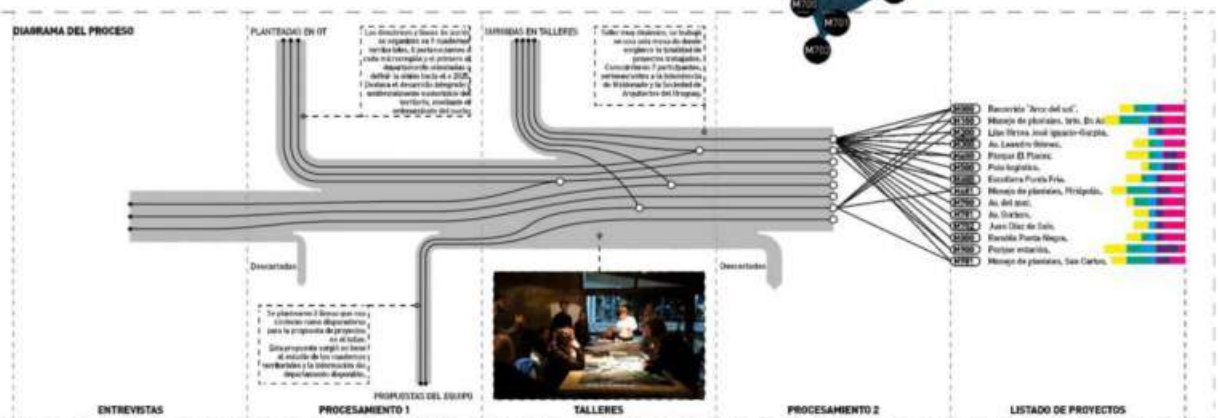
DIAGRAMA DEL PROCESO

PLANTEADAS EN OT

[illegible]

SURGIDAS EN TALLERES

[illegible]

M700
M701
M702

Descartadas

Descartadas

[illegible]

PROPUESTAS DEL EQUIPO

| | |
|---|---|
| M000 | Recorrido "Arco del sol". |
| M100 | Manejo de pluviales. Arto. Bo. Ac. |
| M200 | Lilas Verde José Ignacio-Garzón. |
| M300 | Av. Leandro Gómez. |
| M400 | Parque El Placer. |
| M500 | Polo logístico. |
| M600 | Escollera Punta Fría. |
| M601 | Manejo de pluviales. Piriápolis. |
| M700 | Av. del mar. |
| M701 | Av. Cortero. |
| M702 | Juan Díaz de Solís. |
| M800 | Rambla Punta Negra. |
| M900 | Parque estación. |
| M901 | Manejo de pluviales. San Carlos. |

ENTREVISTAS
PROCESAMIENTO 1
TALLERES
PROCESAMIENTO 2
LISTADO DE PROYECTOS